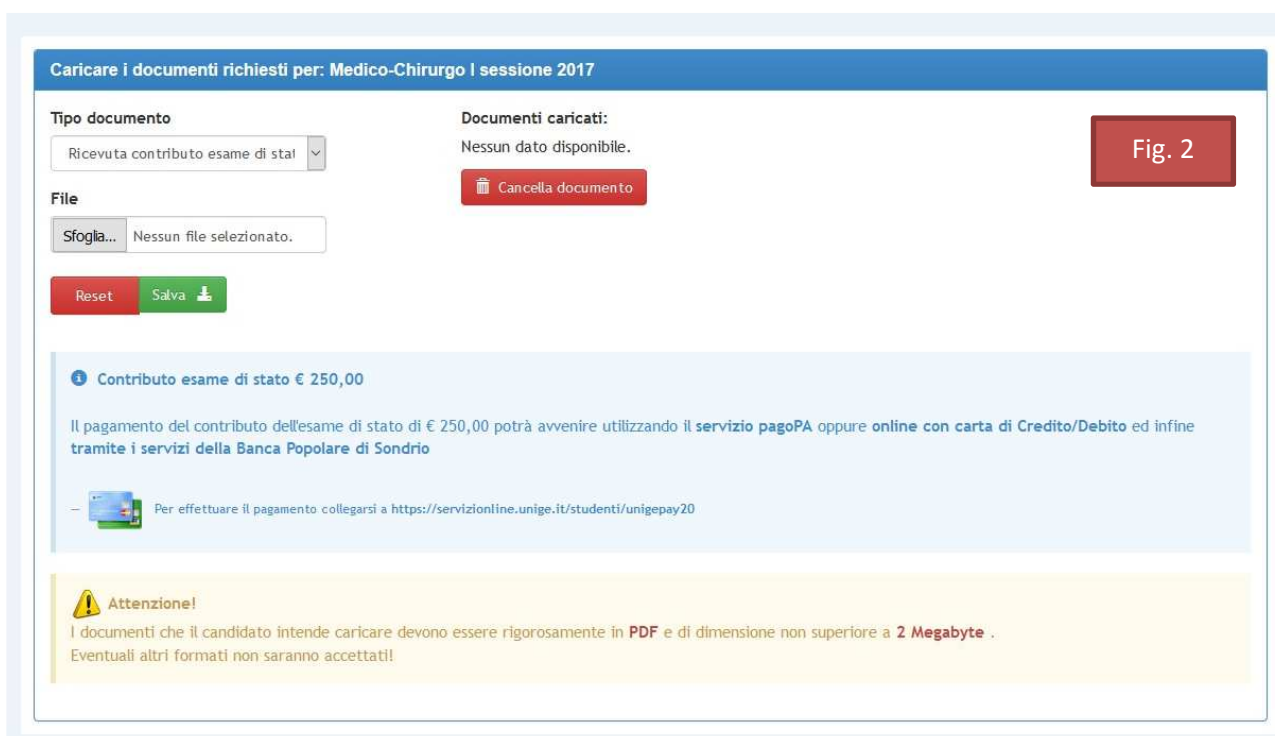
Caricare i documenti richiesti per: Medico-Chirurgo I sessione 2017

Tipo documento

Ricevuta contributo esame di stat

File

Sfoglia... Nessun file selezionato.

Reset Salva

Documenti caricati:

Nessun dato disponibile.

Cancella documento

Fig. 2

Contributo esame di stato € 250,00

Il pagamento del contributo dell'esame di stato di € 250,00 potrà avvenire utilizzando il servizio pagoPA oppure online con carta di Credito/Debito ed infine tramite i servizi della Banca Popolare di Sondrio

– Per effettuare il pagamento collegarsi a https://servizionline.unige.it/studenti/unigepay20

Attenzione!

I documenti che il candidato intende caricare devono essere rigorosamente in PDF e di dimensione non superiore a 2 Megabyte .
Eventuali altri formati non saranno accettati!